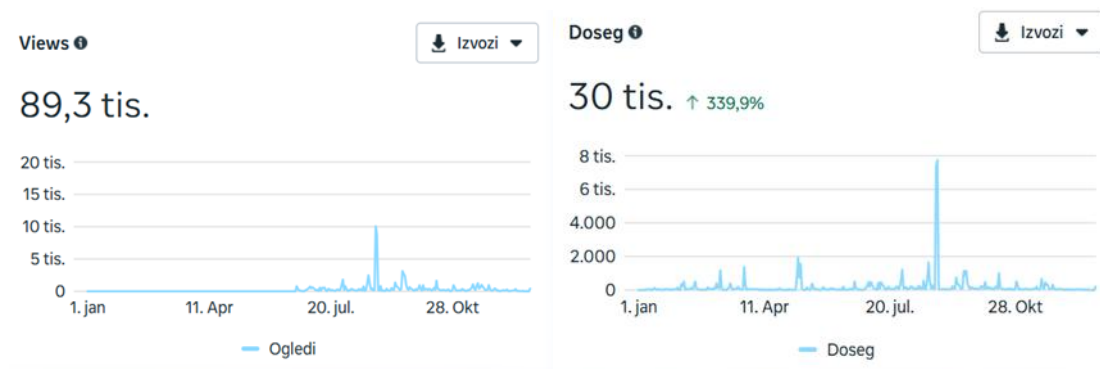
Views ℹ

Izvozi

89,3 tis.

20 tis.
15 tis.
10 tis.
5 tis.
0

1. jan
11. Apr
20. jul.
28. Okt

Ogledi

Doseg ℹ

Izvozi

30 tis. ↑ 339,9%

8 tis.
6 tis.
4.000
2.000
0

1. jan
11. Apr
20. jul.
28. Okt

Doseg